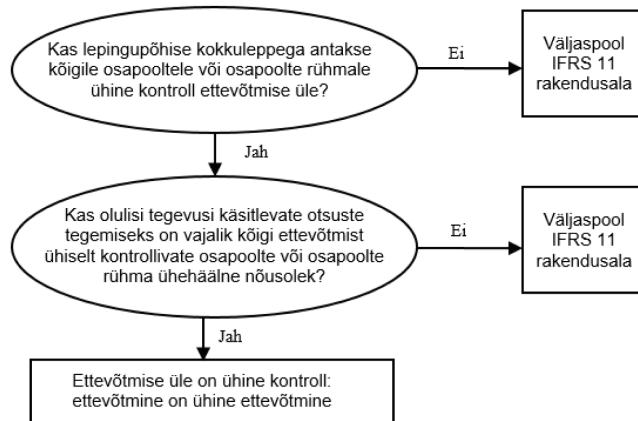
Kas lepingupõhise kokkuleppega antakse kõigile osapooltele või osapoolte rühmale ühine kontroll ettevõtmise üle?

Ei

Väljaspool IFRS 11 rakendusala

Jah

Kas olulisi tegevusi käsitlevate otsuste tegemiseks on vajalik kõigi ettevõtmist ühiselt kontrollivate osapoolte või osapoolte rühma ühehäälne nõusolek?

Ei

Väljaspool IFRS 11 rakendusala

Jah

Ettevõtmise üle on ühine kontroll: ettevõtmine on ühine ettevõtmine